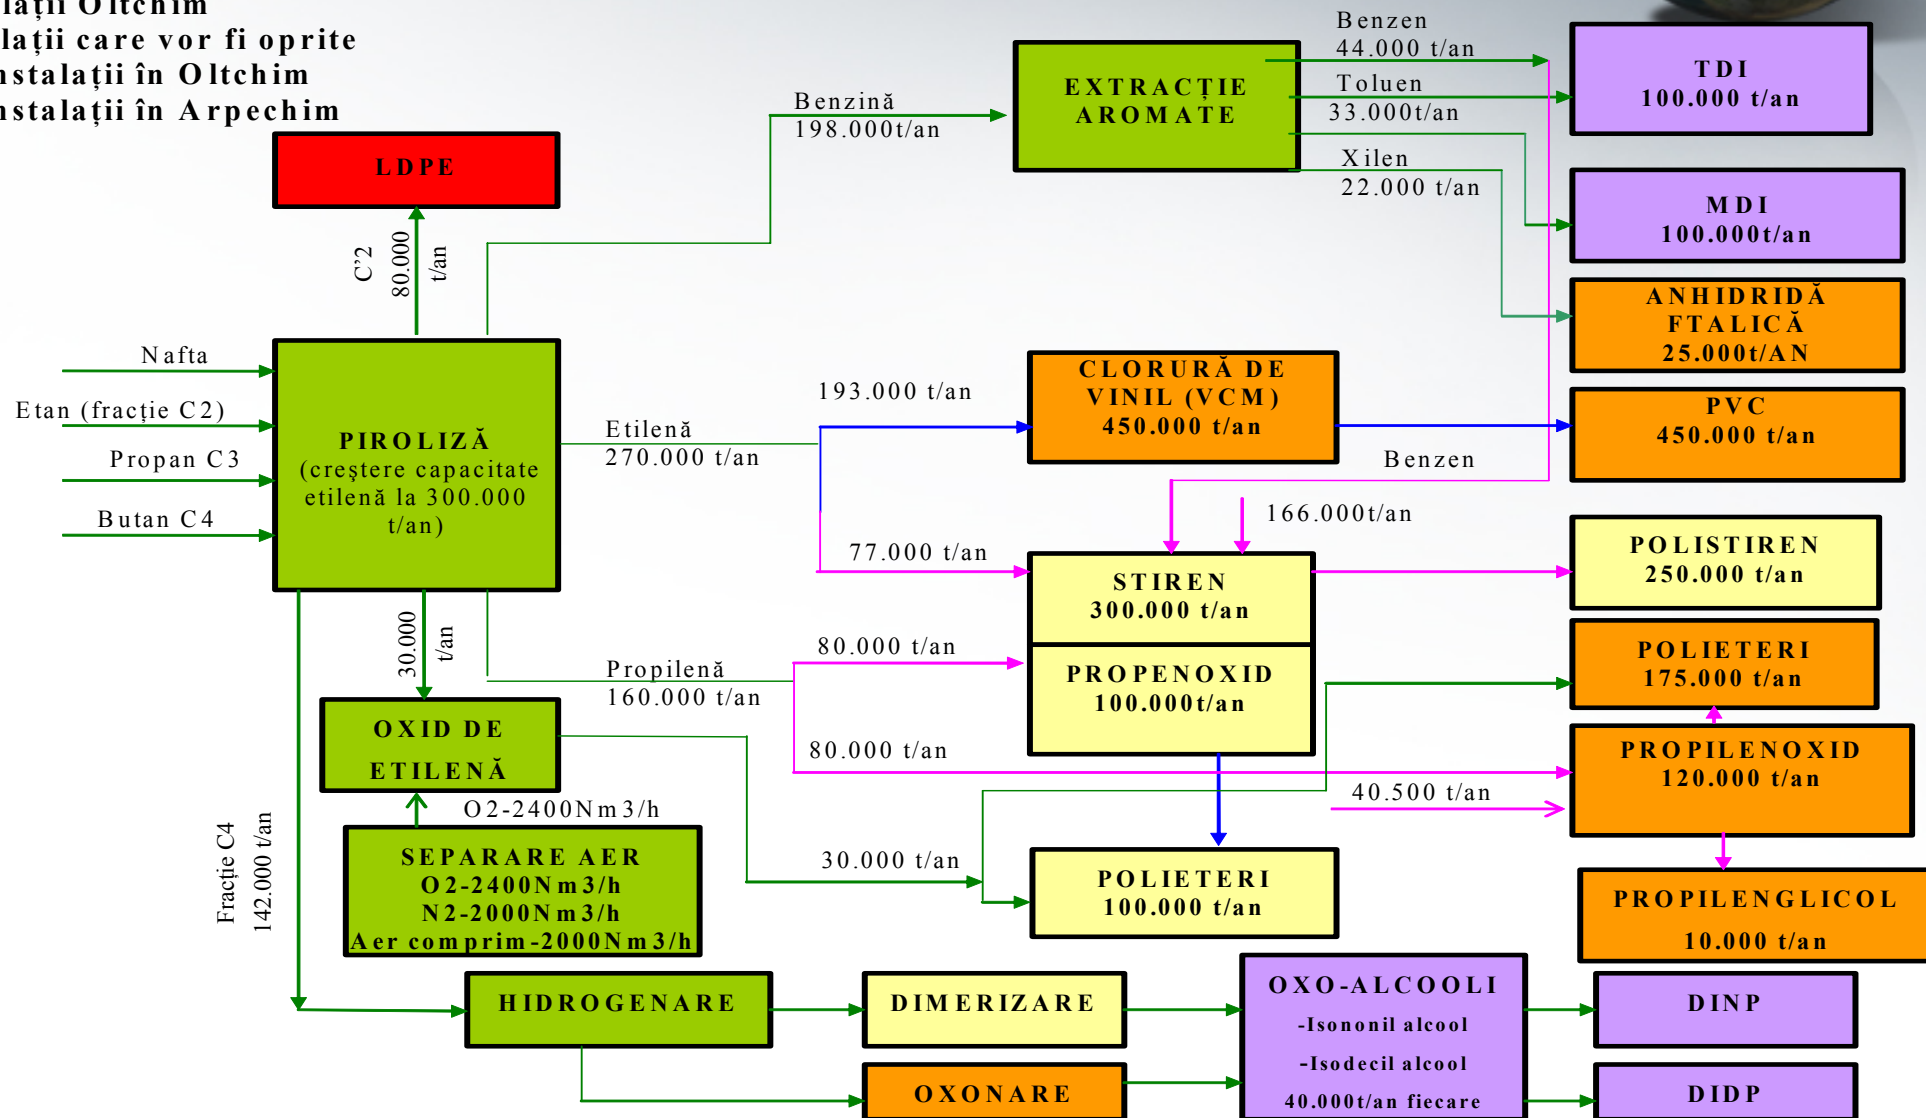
lații Oltchim
lații care vor fi oprite
nstalații în Oltchim
nstalații în Arpechim

LDPE

C'2 80.000 t/an

Nafta
Etan (fracție C2)
Propan C3
Butan C4

PIROLIZĂ (creștere capacitate etilenă la 300.000 t/an)

Benzină 198.000t/an

EXTRACȚIE AROMATE

Benzen 44.000 t/an
Toluen 33.000t/an
Xilen 22.000 t/an

TDI 100.000 t/an

MDI 100.000t/an

ANHIDRIDĂ FTALICĂ 25.000t/AN

Etilenă 270.000 t/an

193.000 t/an

CLORURĂ DE VINIL (VCM) 450.000 t/an

PVC 450.000 t/an

Benzen

166.000t/an

77.000 t/an

STIREN 300.000 t/an

POLISTIREN 250.000 t/an

30.000 t/an

80.000 t/an

Propilenă 160.000 t/an

PROPENOXID 100.000t/an

POLIETERI 175.000 t/an

80.000 t/an

PROPILENOXID 120.000 t/an

OXID DE ETILENĂ

O2-2400Nm3/h

40.500 t/an

SEPARARE AER O2-2400Nm3/h N2-2000Nm3/h Aer comprim-2000Nm3/h

30.000 t/an

POLIETERI 100.000 t/an

PROPILENGLICOL 10.000 t/an

Fracție C4 142.000 t/an

HIDROGENARE

DIMERIZARE

OXO-ALCOOLI -Isononil alcool -Isodecil alcool 40.000t/an fiecare

DINP

OXONARE

DIDP